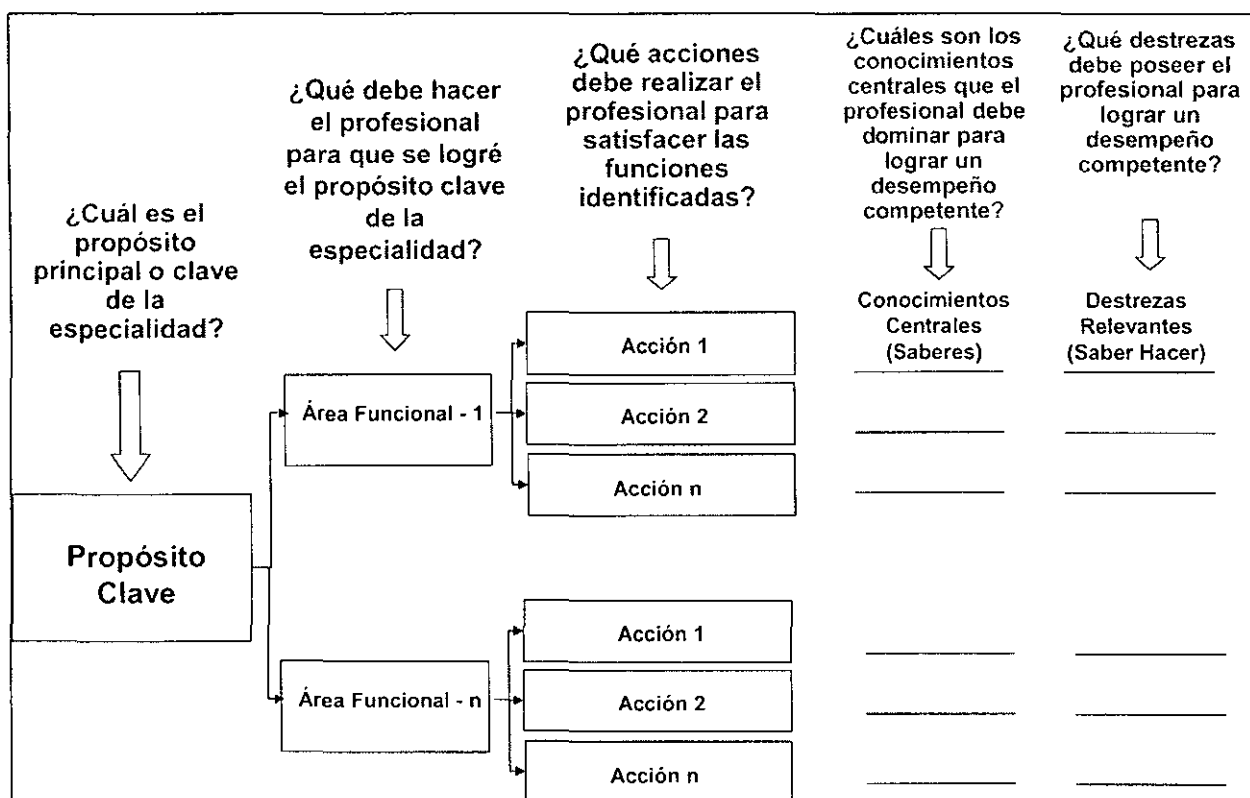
¿Cuál es el propósito principal o clave de la especialidad?

¿Qué debe hacer el profesional para que se logré el propósito clave de la especialidad?

¿Qué acciones debe realizar el profesional para satisfacer las funciones identificadas?

¿Cuáles son los conocimientos centrales que el profesional debe dominar para lograr un desempeño competente?

¿Qué destrezas debe poseer el profesional para lograr un desempeño competente?

Conocimientos Centrales (Saberes)

Destrezas Relevantes (Saber Hacer)

Propósito Clave

Área Funcional - 1

Acción 1

Acción 2

Acción n

Área Funcional - n

Acción 1

Acción 2

Acción n